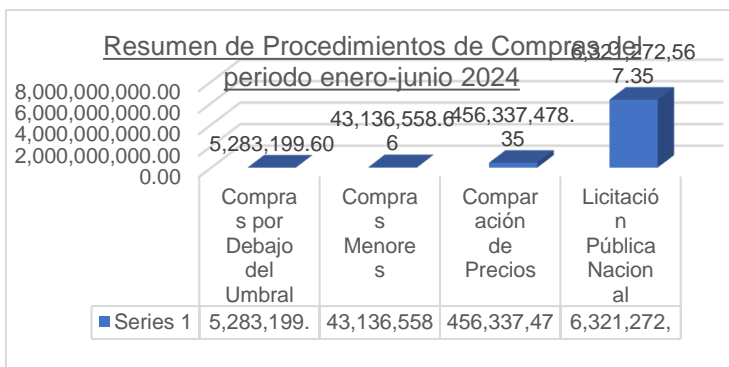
Resumen de Procedimientos de Compras del periodo enero-junio 2024

8,000,000,000.00
6,000,000,000.00
4,000,000,000.00
2,000,000,000.00
0.00

5,283,199.60
43,136,558.66
456,337,478.35
6,321,272,567.35

| | Compras por Debajo del Umbral | Compras Menores | Comparación de Precios | Licitación Pública Nacional |
|---|---|---|---|---|
| Series 1 | 5,283,199. | 43,136,558 | 456,337,47 | 6,321,272, |